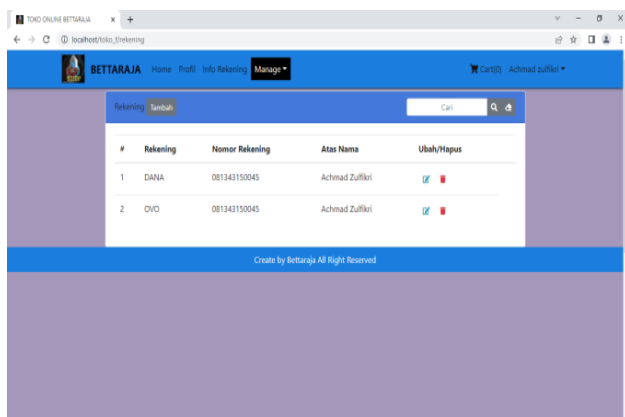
TOKO ONLINE BETTARAJA × +

localhost/toko_f/rekening

BETTARAJA Home Profil Info Rekening Manage ▾ Cart(0) Achmad zulfikri ▾

Rekening Tambah

Cari

| # | Rekening | Nomor Rekening | Atas Nama | Ubah/Hapus |
|---|---|---|---|---|
| 1 | DANA | 081343150045 | Achmad Zulfikri | |
| 2 | OVO | 081343150045 | Achmad Zulfikri | |

Create by Bettaraja All Right Reserved